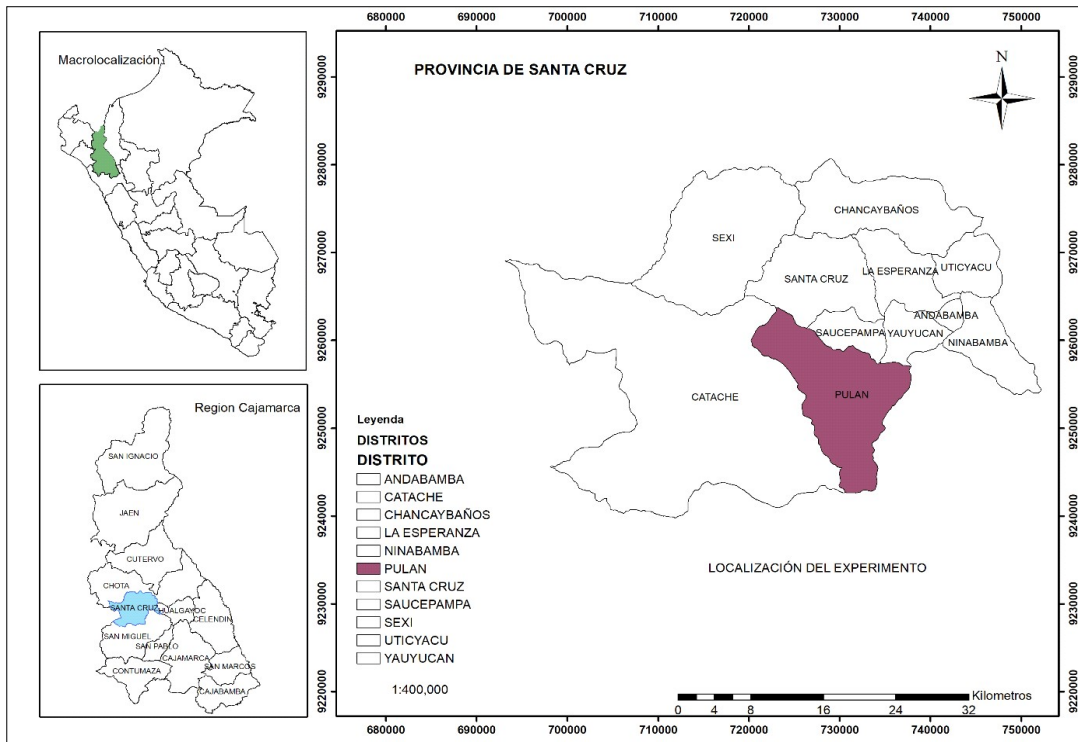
680000 690000 700000 710000 720000 730000 740000 750000

Macrolocalización

Region Cajamarca

SAN IGNACIO
JAEN
CUTERVO
CHOTA
SANTA CRUZ
HUALGAYOC
CELENDIN
SAN MIGUEL
SAN PABLO
CAJAMARCA
SAN MARCOS
CONTUMAZA
CAJABAMBA

PROVINCIA DE SANTA CRUZ

N

9290000
9280000
9270000
9260000
9250000
9240000
9230000
9220000

CHANCAYBAÑOS
SEXI
SANTA CRUZ
LA ESPERANZA
UTICYACU
ANDABAMBA
SAUCEPAMPA
YAUYUCAN
NINABAMBA
CATACHE
PULAN

Leyenda
DISTRITOS
DISTRITO
ANDABAMBA
CATACHE
CHANCAYBAÑOS
LA ESPERANZA
NINABAMBA
PULAN
SANTA CRUZ
SAUCEPAMPA
SEXI
UTICYACU
YAUYUCAN

LOCALIZACIÓN DEL EXPERIMENTO

1:400,000

0 4 8 16 24 32 Kilometros

680000 690000 700000 710000 720000 730000 740000 750000